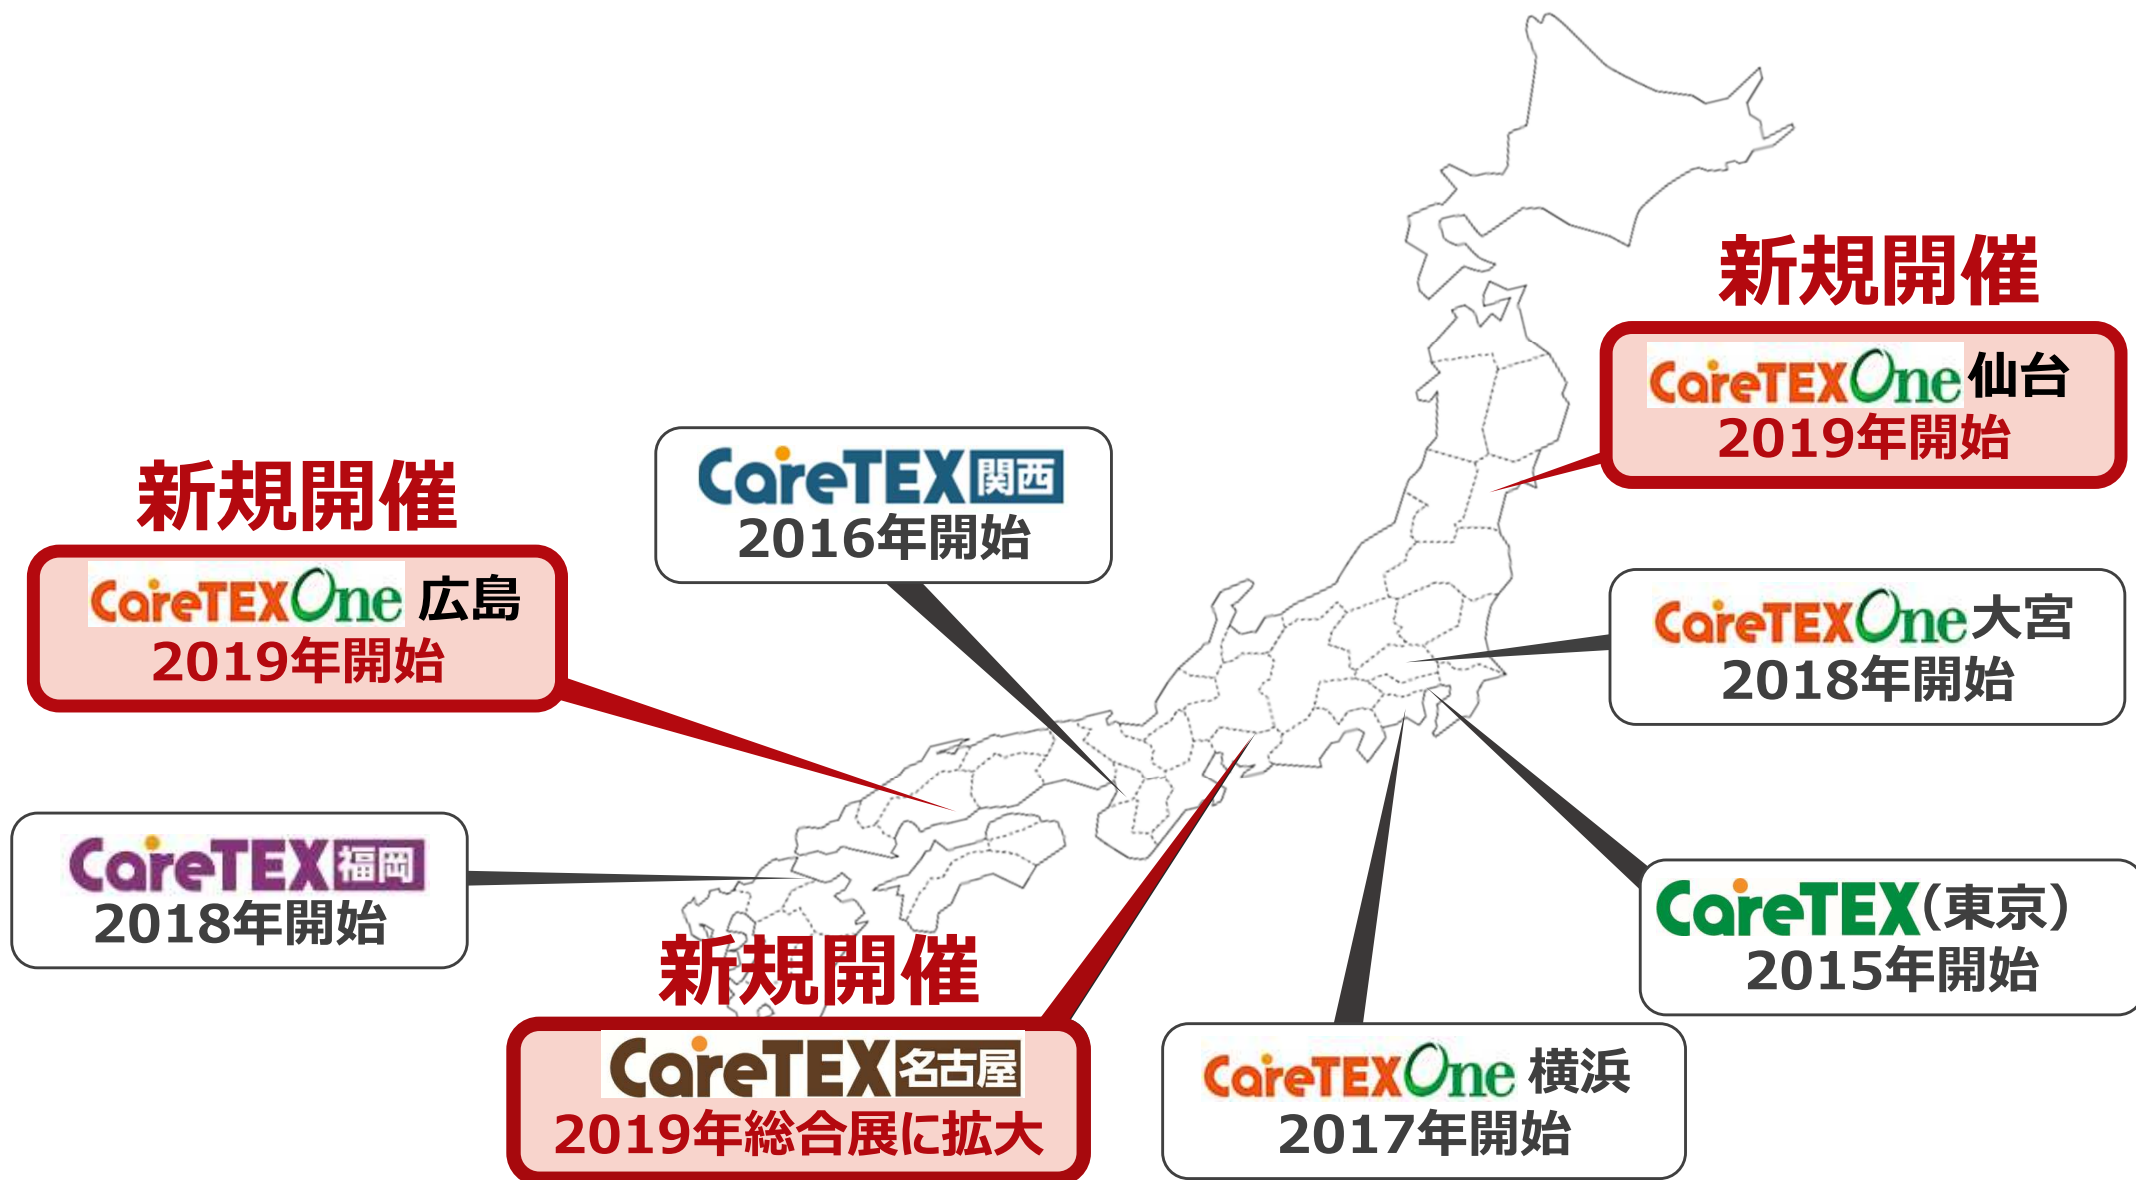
新規開催

CareTEXOne 仙台
2019年開始

新規開催

CareTEXOne 広島
2019年開始

CareTEX関西
2016年開始

CareTEXOne大宮
2018年開始

CareTEX福岡
2018年開始

新規開催

CareTEX名古屋
2019年総合展に拡大

CareTEX(東京)
2015年開始

CareTEXOne 横浜
2017年開始